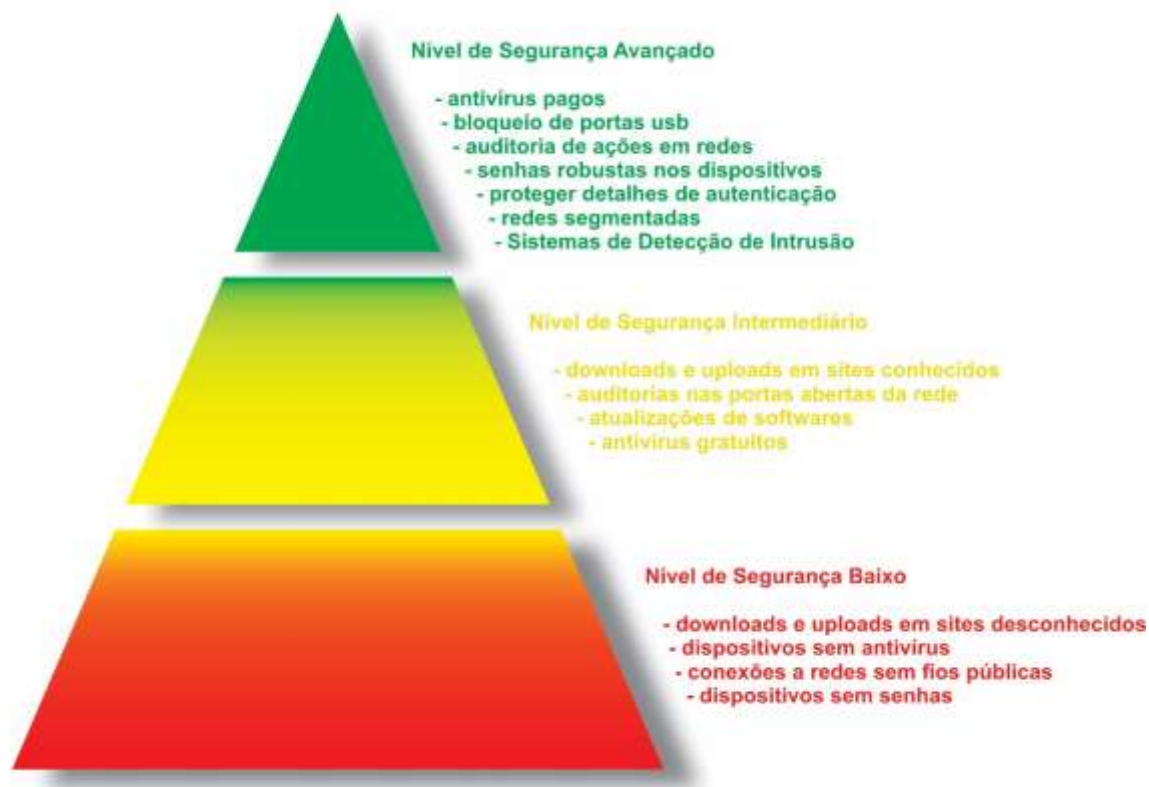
Nível de Segurança Avançado

- antivírus pagos
- bloqueio de portas usb
- auditoria de ações em redes
- senhas robustas nos dispositivos
- proteger detalhes de autenticação
- redes segmentadas
- Sistemas de Detecção de Intrusão

Nível de Segurança Intermediário

- downloads e uploads em sites conhecidos
- auditorias nas portas abertas da rede
- atualizações de softwares
- antivírus gratuitos

Nível de Segurança Baixo

- downloads e uploads em sites desconhecidos
- dispositivos sem antivírus
- conexões a redes sem fios públicas
- dispositivos sem senhas